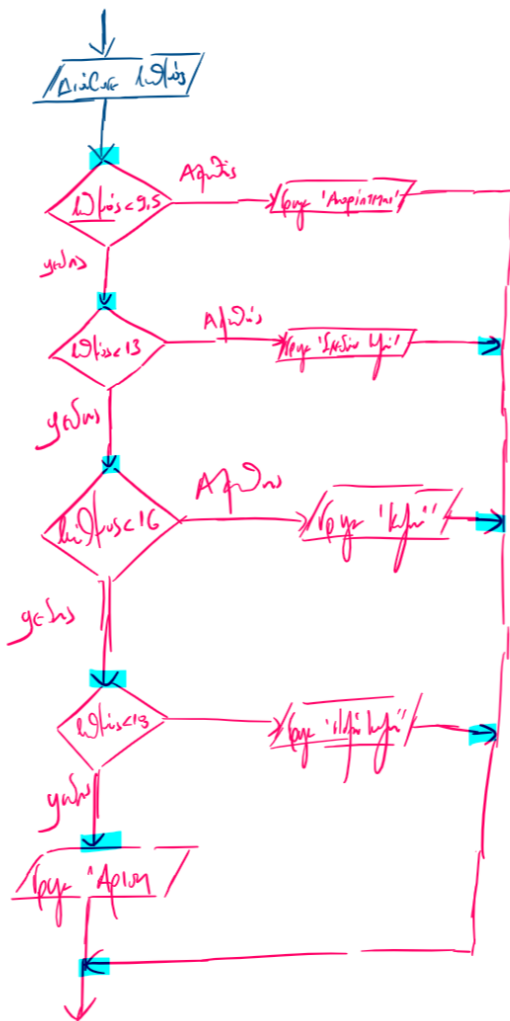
Διάβασε βαθμός

βαθμός < 9.5

Αληθής

Γράψε 'Απορρίπτεται'

ψευδής

βαθμός < 13

Αληθής

Γράψε 'Σχεδόν καλά'

ψευδής

βαθμός < 16

Αληθής

Γράψε 'Καλά'

ψευδής

βαθμός < 18

Γράψε 'Πολύ καλά'

ψευδής

Γράψε 'Άριστα'